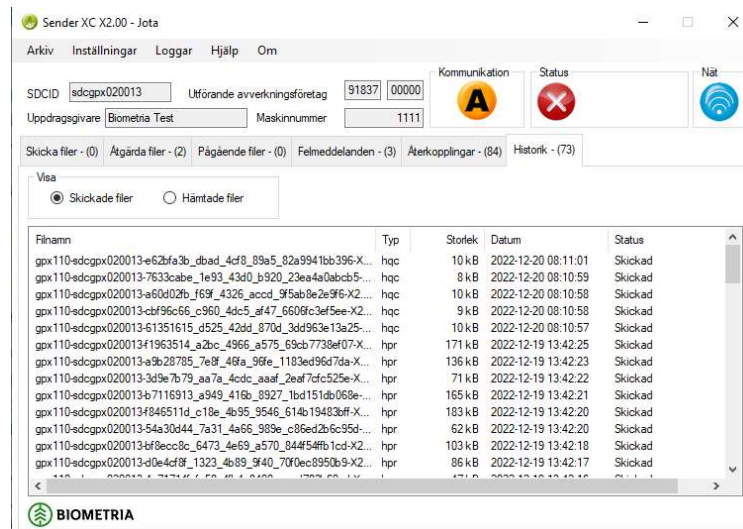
Sender XC X2.00 - Jota

Arkiv Inställningar Loggar Hjälp Om

SDCID sdcgpx020013
Utförande avverkningsföretag 91837 00000
Uppdragsgivare Biometria Test
Maskinnummer 1111
Kommunikation
A
Status
Nät

Skicka filer - (0) Åtgärda filer - (2) Pågående filer - (0) Felmeddelanden - (3) Återkopplingar - (84) Historik - (73)

Visa
Skickade filer
Hämtade filer

| Filnamn | Typ | Storlek | Datum | Status |
|---|---|---|---|---|
| gpx110-sdcgpx020013-e62bfa3b_dbad_4cf8_89a5_82a9941bb396-X... | hqc | 10 kB | 2022-12-20 08:11:01 | Skickad |
| gpx110-sdcgpx020013-7633cabe_1e93_43d0_b920_23ea4a0abcb5-... | hqc | 8 kB | 2022-12-20 08:10:59 | Skickad |
| gpx110-sdcgpx020013-a60d02fb_f69f_4326_accd_9f5ab8e2e9f6-X2.... | hqc | 10 kB | 2022-12-20 08:10:58 | Skickad |
| gpx110-sdcgpx020013-cbf96c66_c960_4dc5_af47_6606fc3ef5ee-X2... | hqc | 9 kB | 2022-12-20 08:10:58 | Skickad |
| gpx110-sdcgpx020013-61351615_d525_42dd_870d_3dd963e13a25-... | hqc | 10 kB | 2022-12-20 08:10:57 | Skickad |
| gpx110-sdcgpx020013f1963514_a2bc_4966_a575_69cb7738ef07-X... | hpr | 171 kB | 2022-12-19 13:42:25 | Skickad |
| gpx110-sdcgpx020013-a9b28785_7e8f_46fa_96fe_1183ed96d7da-X... | hpr | 136 kB | 2022-12-19 13:42:23 | Skickad |
| gpx110-sdcgpx020013-3d9e7b79_aa7a_4cdc_aaaf_2eaf7cfc525e-X... | hpr | 71 kB | 2022-12-19 13:42:22 | Skickad |
| gpx110-sdcgpx020013-b7116913_a949_416b_8927_1bd151db068e-... | hpr | 165 kB | 2022-12-19 13:42:21 | Skickad |
| gpx110-sdcgpx020013f846511d_c18e_4b95_9546_614b19483bff-X... | hpr | 183 kB | 2022-12-19 13:42:20 | Skickad |
| gpx110-sdcgpx020013-54a30d44_7a31_4a66_989e_c86ed2b6c95d-... | hpr | 62 kB | 2022-12-19 13:42:20 | Skickad |
| gpx110-sdcgpx020013-bf8ecc8c_6473_4e69_a570_844f54ffb1cd-X2... | hpr | 103 kB | 2022-12-19 13:42:18 | Skickad |
| gpx110-sdcgpx020013-d0e4cf8f_1323_4b89_9f40_70f0ec8950b9-X2... | hpr | 86 kB | 2022-12-19 13:42:17 | Skickad |
| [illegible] | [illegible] | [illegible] | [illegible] | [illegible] |

BIOMETRIA